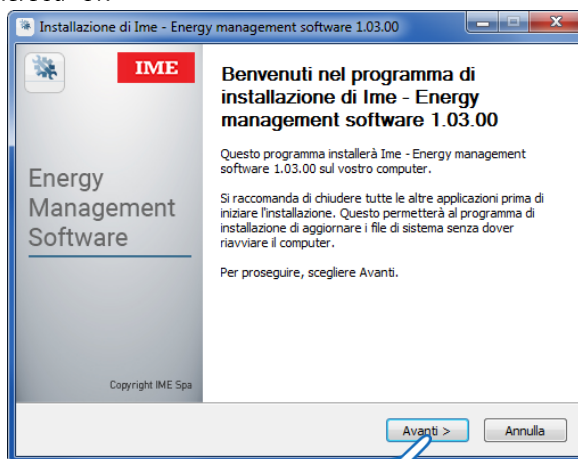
Installazione di Ime - Energy management software 1.03.00

IME

Energy Management Software

Copyright IME Spa

Benvenuti nel programma di installazione di Ime - Energy management software 1.03.00

Questo programma installerà Ime - Energy management software 1.03.00 sul vostro computer.

Si raccomanda di chiudere tutte le altre applicazioni prima di iniziare l'installazione. Questo permetterà al programma di installazione di aggiornare i file di sistema senza dover riavviare il computer.

Per proseguire, scegliere Avanti.

Avanti >

Annulla